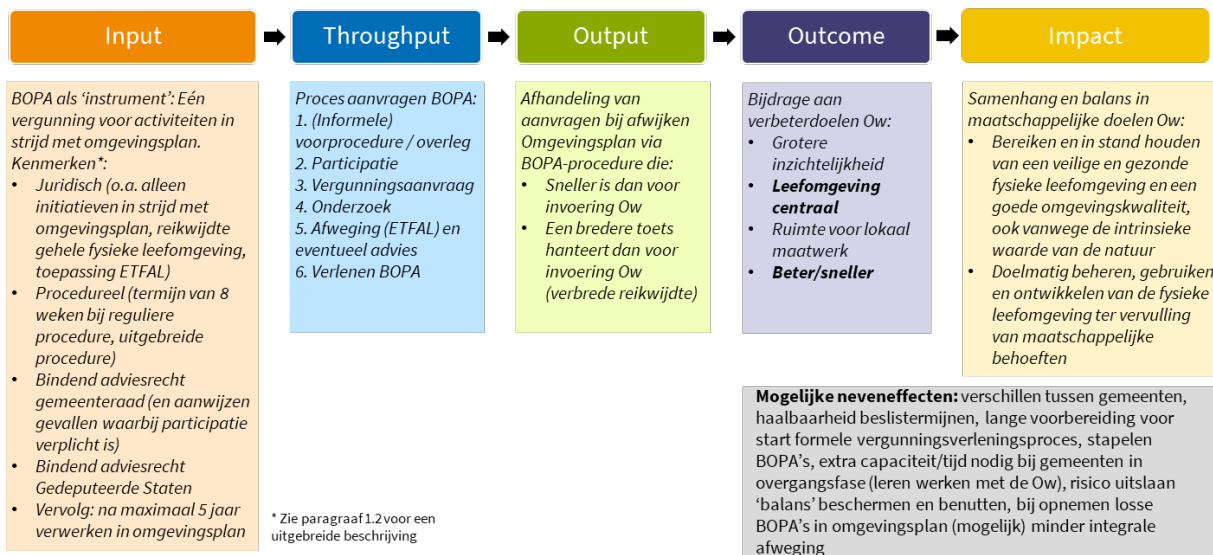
Input

Throughput

Output

Outcome

Impact

BOPA als 'instrument': Eén vergunning voor activiteiten in strijd met omgevingsplan. Kenmerken*:
• Juridisch (o.a. alleen initiatieven in strijd met omgevingsplan, reikwijdte gehele fysieke leefomgeving, toepassing ETFAL)
• Procedureel (termijn van 8 weken bij reguliere procedure, uitgebreide procedure)
• Bindend adviesrecht gemeenteraad (en aanwijzen gevallen waarbij participatie verplicht is)
• Bindend adviesrecht Gedeputeerde Staten
• Vervolg: na maximaal 5 jaar verwerken in omgevingsplan

Proces aanvragen BOPA:
1. (Informele) voorprocedure / overleg
2. Participatie
3. Vergunningsaanvraag
4. Onderzoek
5. Afweging (ETFAL) en eventueel advies
6. Verlenen BOPA

Afhandeling van aanvragen bij afwijken Omgevingsplan via BOPA-procedure die:
• Sneller is dan voor invoering Ow
• Een bredere toets hanteert dan voor invoering Ow (verbrede reikwijdte)

Bijdrage aan verbeterdoelen Ow:
• Grotere inzichtelijkheid
• Leefomgeving centraal
• Ruimte voor lokaal maatwerk
• Beter/sneller

Samenhang en balans in maatschappelijke doelen Ow:
• Bereiken en in stand houden van een veilige en gezonde fysieke leefomgeving en een goede omgevingskwaliteit, ook vanwege de intrinsieke waarde van de natuur
• Doelmatig beheren, gebruiken en ontwikkelen van de fysieke leefomgeving ter vervulling van maatschappelijke behoeften

* Zie paragraaf 1.2 voor een uitgebreide beschrijving

Mogelijke neveneffecten: verschillen tussen gemeenten, haalbaarheid beslistermijnen, lange voorbereiding voor start formele vergunningsverleningsproces, stapelen BOPA's, extra capaciteit/tijd nodig bij gemeenten in overgangsfase (leren werken met de Ow), risico uitslaan 'balans' beschermen en benutten, bij opnemen losse BOPA's in omgevingsplan (mogelijk) minder integrale afweging